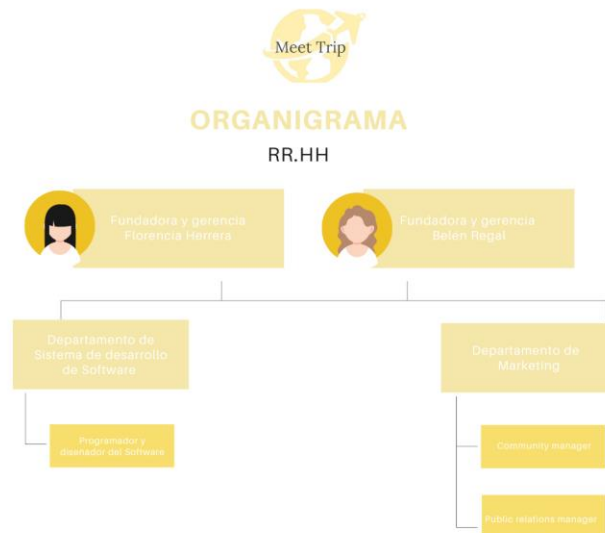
Meet Trip

ORGANIGRAMA

RR.HH

Fundadora y gerencia Florencia Herrera

Fundadora y gerencia Belén Regal

Departamento de Sistema de desarrollo de Software

Programador y diseñador del Software

Departamento de Marketing

Community manager

Public relations manager